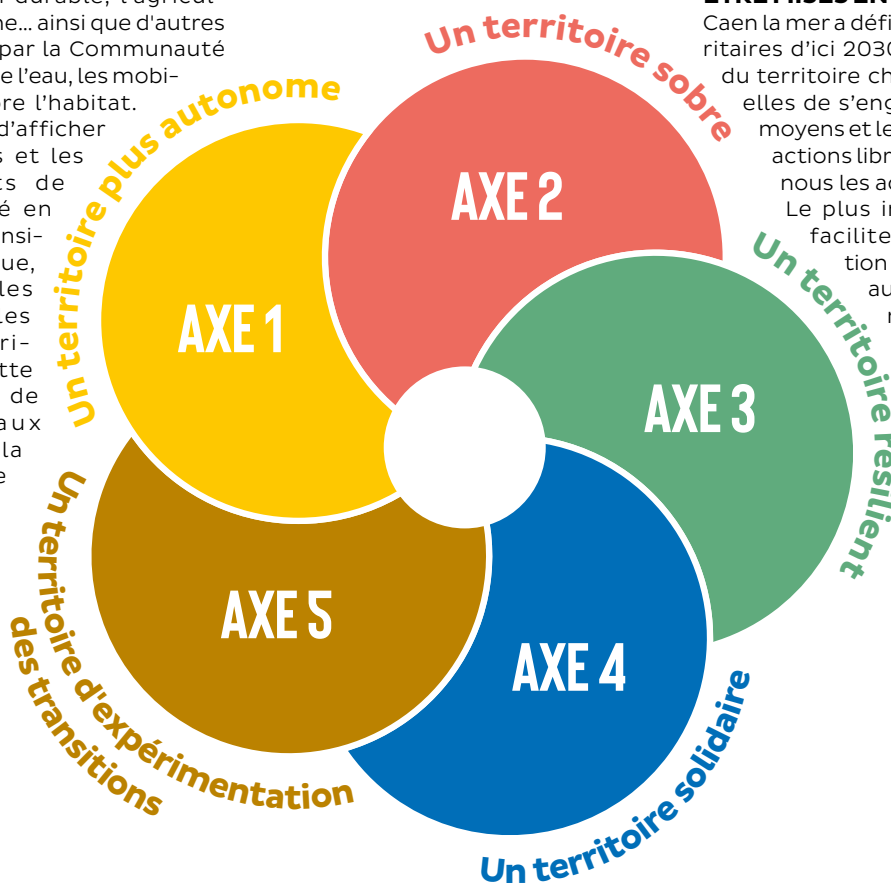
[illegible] durable, l'agricul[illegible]
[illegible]me... ainsi que d'autres
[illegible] par la Communauté
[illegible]e l'eau, les mobi-
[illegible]re l'habitat.
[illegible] d'afficher
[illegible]s et les
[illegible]ts de
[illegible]é en
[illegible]nsi-
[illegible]ue,
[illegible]les
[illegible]les
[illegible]ri-
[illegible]tte
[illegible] de
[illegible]aux
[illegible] la
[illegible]e

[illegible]
Caen la mer a défi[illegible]
ritaires d'ici 2030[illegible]
du territoire ch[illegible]
elles de s'eng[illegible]
moyens et le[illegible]
actions libr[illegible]
nous les ac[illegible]
Le plus i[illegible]
facilite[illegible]
tion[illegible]
au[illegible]
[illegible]

Un territoire plus autonome
AXE 1

Un territoire sobre
AXE 2

Un territoire résilient
AXE 3

Un territoire solidaire
AXE 4

Un territoire d'expérimentation des transitions
AXE 5